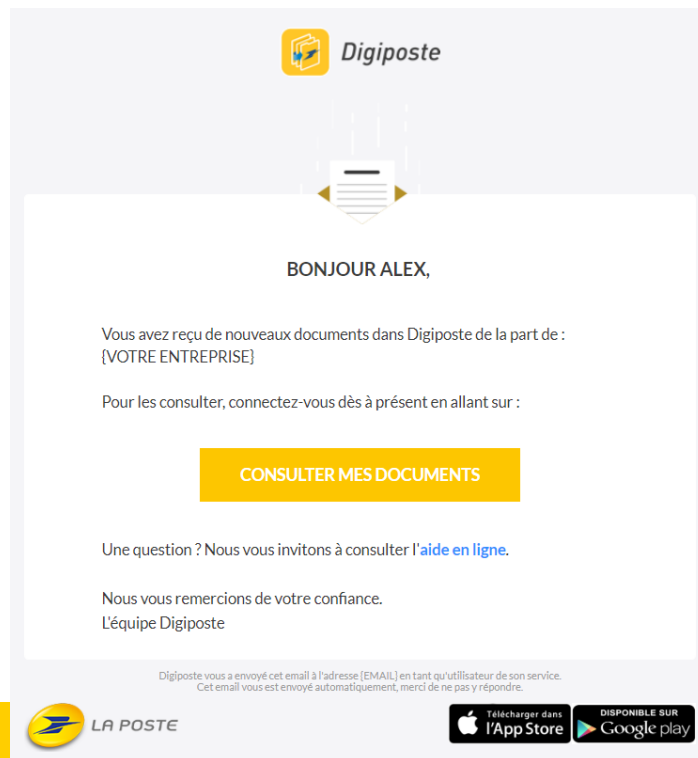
Digiposte

BONJOUR ALEX,

Vous avez reçu de nouveaux documents dans Digiposte de la part de : {VOTRE ENTREPRISE}

Pour les consulter, connectez-vous dès à présent en allant sur :

CONSULTER MES DOCUMENTS

Une question ? Nous vous invitons à consulter l'aide en ligne.

Nous vous remercions de votre confiance.
L'équipe Digiposte

Digiposte vous a envoyé cet email à l'adresse [EMAIL] en tant qu'utilisateur de son service.
Cet email vous est envoyé automatiquement, merci de ne pas y répondre.

LA POSTE

Télécharger dans l'App Store

DISPONIBLE SUR Google play